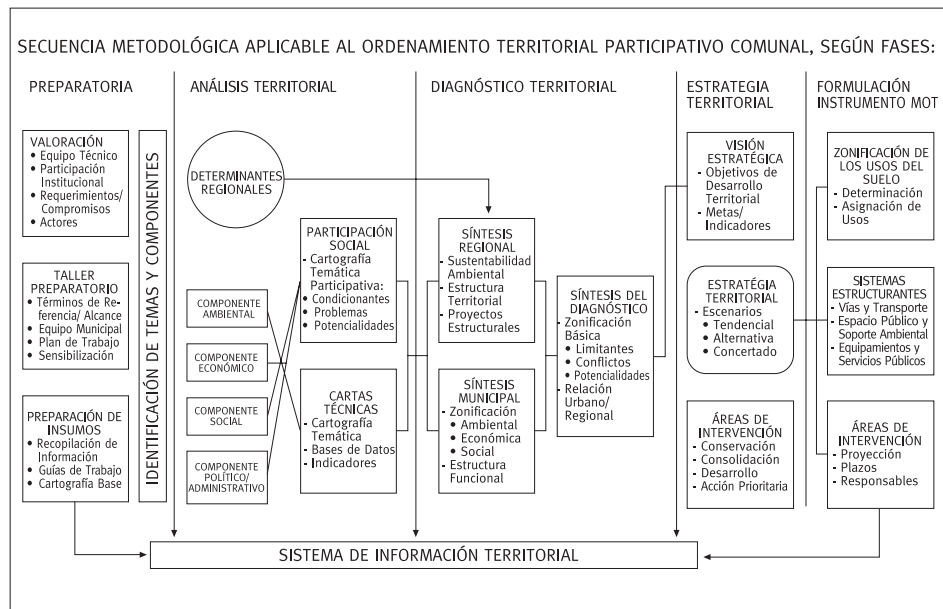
SECUENCIA METODOLÓGICA APLICABLE AL ORDENAMIENTO TERRITORIAL PARTICIPATIVO COMUNAL, SEGÚN FASES:

PREPARATORIA

VALORACIÓN
• Equipo Técnico
• Participación Institucional
• Requerimientos/ Compromisos
• Actores

TALLER PREPARATORIO
• Términos de Referencia/ Alcance
• Equipo Municipal
• Plan de Trabajo
• Sensibilización

PREPARACIÓN DE INSUMOS
• Recopilación de Información
• Guías de Trabajo
• Cartografía Base

IDENTIFICACIÓN DE TEMAS Y COMPONENTES

ANÁLISIS TERRITORIAL

DETERMINANTES REGIONALES

COMPONENTE AMBIENTAL

COMPONENTE ECONÓMICO

COMPONENTE SOCIAL

COMPONENTE POLÍTICO/ ADMINISTRATIVO

PARTICIPACIÓN SOCIAL
• Cartografía Temática Participativa:
• Condicionantes
• Problemas
• Potencialidades

CARTAS TÉCNICAS
• Cartografía Temática
• Bases de Datos
• Indicadores

DIAGNÓSTICO TERRITORIAL

SÍNTESIS REGIONAL
• Sustentabilidad Ambiental
• Estructura Territorial
• Proyectos Estructurales

SÍNTESIS MUNICIPAL
• Zonificación
• Ambiental
• Económica
• Social
• Estructura Funcional

SÍNTESIS DEL DIAGNÓSTICO
• Zonificación Básica
• Limitantes
• Conflictos
• Potencialidades
• Relación Urbano/ Regional

ESTRATEGIA TERRITORIAL

VISIÓN ESTRATÉGICA
• Objetivos de Desarrollo Territorial
• Metas/ Indicadores

ESTRATÉGIA TERRITORIAL
• Escenarios
• Tendencial
• Alternativa
• Concertado

ÁREAS DE INTERVENCIÓN
• Conservación
• Consolidación
• Desarrollo
• Acción Prioritaria

FORMULACIÓN INSTRUMENTO MOT

ZONIFICACIÓN DE LOS USOS DEL SUELO
• Determinación
• Asignación de Usos

SISTEMAS ESTRUCTURANTES
• Vías y Transporte
• Espacio Público y Soporte Ambiental
• Equipamientos y Servicios Públicos

ÁREAS DE INTERVENCIÓN
• Proyección
• Plazos
• Responsables

SISTEMA DE INFORMACIÓN TERRITORIAL